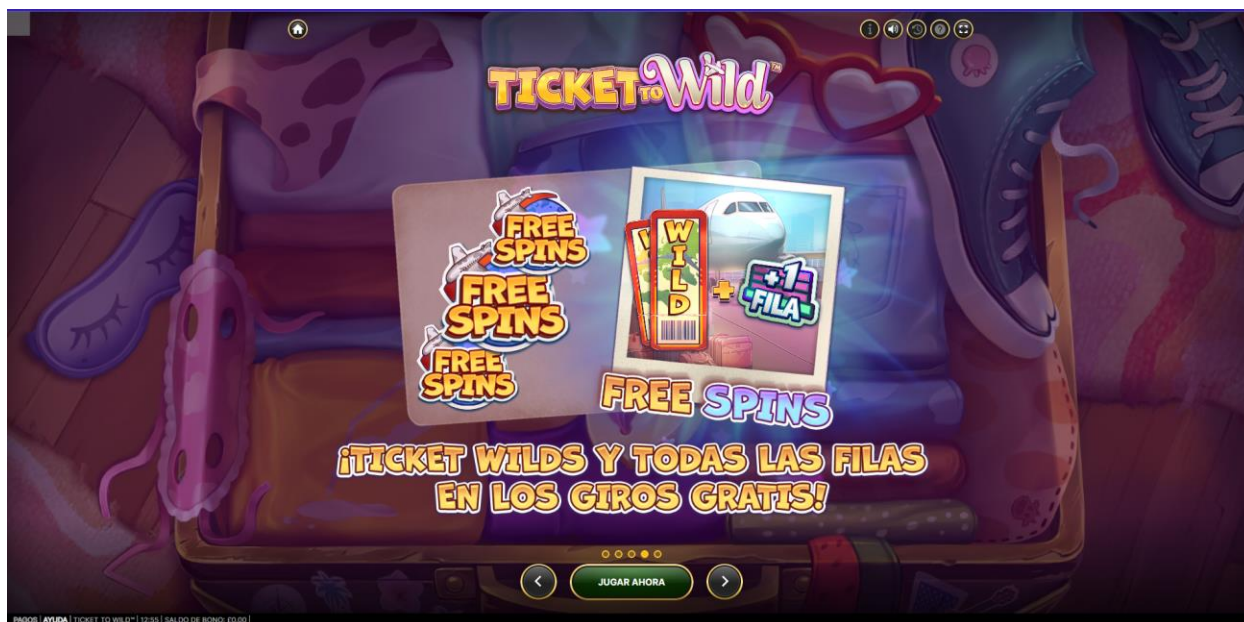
TICKET TO Wild™

FREE SPINS
FREE SPINS
FREE SPINS

WILD
+1 FILA

FREE SPINS

¡TICKET WILDS Y TODAS LAS FILAS EN LOS GIROS GRATIS!

JUGAR AHORA

PAGOS | AYUDA | TICKET TO WILD™ | 12:55 | SALDO DE BONO: £0.00 |